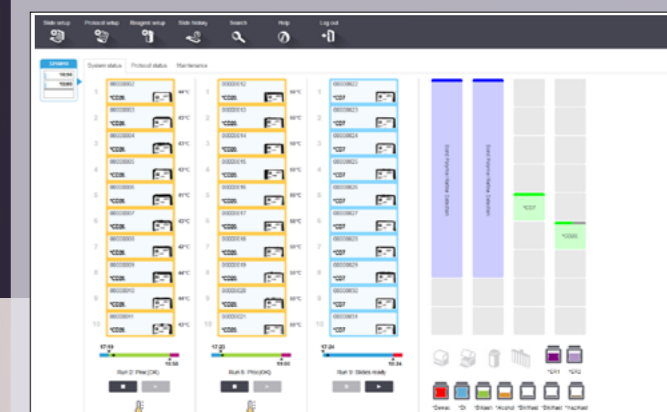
Slide setup Protocol setup Reagent setup Slide history Search Help Log out

Timeline

System status Protocol status Maintenance

| | | | | | |
|---|---|---|---|---|---|
| 1 | 00000002 *CD3L | 2 | 00000012 *CD3L | 1 | 00000022 *CD7 |
| 2 | 00000003 *CD3L | 2 | 00000013 *CD3L | 2 | 00000023 *CD7 |
| 3 | 00000004 *CD3L | 3 | 00000014 *CD3L | 3 | 00000024 *CD7 |
| 4 | 00000005 *CD3L | 4 | 00000015 *CD3L | 4 | 00000025 *CD7 |
| 5 | 00000006 *CD3L | 5 | 00000016 *CD3L | 5 | 00000026 *CD7 |
| 6 | 00000007 *CD3L | 6 | 00000017 *CD3L | 6 | 00000027 *CD7 |
| 7 | 00000008 *CD3L | 7 | 00000018 *CD3L | 7 | 00000028 *CD7 |
| 8 | 00000009 *CD3L | 8 | 00000019 *CD3L | 8 | 00000029 *CD7 |
| 9 | 00000010 *CD3L | 9 | 00000020 *CD3L | 9 | 00000030 *CD7 |
| 10 | 00000011 *CD3L | 10 | 00000021 *CD3L | 10 | 00000031 *CD7 |

17:03 15:50
Run 2: Proc(OK)

17:20 04:00
Run 8: Proc(OK)

17:24 10:34
Run 9: Slides ready

Bond Polymer Refine Detection
Bond Polymer Refine Detection
*CD7
*CD3L

*ER1 *ER2

*Dewax *D *Bleach *Alcohol *DH Wash *DH Wash *Hazard